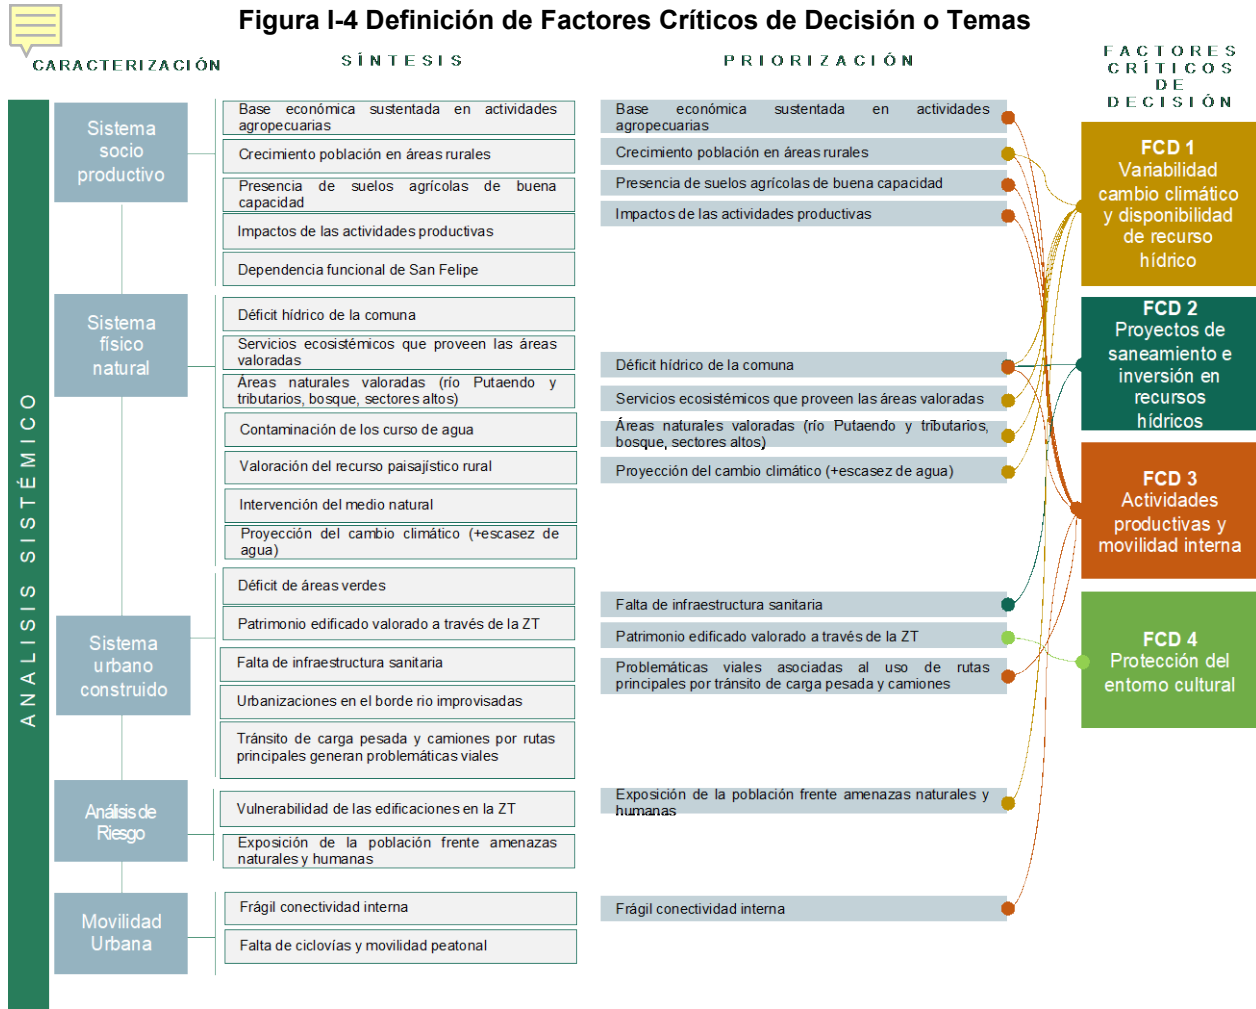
Figura I-4 Definición de Factores Críticos de Decisión o Temas

CARACTERIZACIÓN

SÍNTESIS

PRIORIZACIÓN

FACTORES CRÍTICOS DE DECISIÓN

ANALISIS SISTÉMICO

Sistema socio productivo

Base económica sustentada en actividades agropecuarias

Crecimiento población en áreas rurales

Presencia de suelos agrícolas de buena capacidad

Impactos de las actividades productivas

Dependencia funcional de San Felipe

Sistema físico natural

Déficit hídrico de la comuna

Servicios ecosistémicos que proveen las áreas valoradas

Áreas naturales valoradas (río Putaendo y tributarios, bosque, sectores altos)

Contaminación de los curso de agua

Valoración del recurso paisajístico rural

Intervención del medio natural

Proyección del cambio climático (+escasez de agua)

Sistema urbano construido

Déficit de áreas verdes

Patrimonio edificado valorado a través de la ZT

Falta de infraestructura sanitaria

Urbanizaciones en el borde rio improvisadas

Tránsito de carga pesada y camiones por rutas principales generan problemáticas viales

Análisis de Riesgo

Vulnerabilidad de las edificaciones en la ZT

Exposición de la población frente amenazas naturales y humanas

Movilidad Urbana

Frágil conectividad interna

Falta de ciclovías y movilidad peatonal

Base económica sustentada en actividades agropecuarias

Crecimiento población en áreas rurales

Presencia de suelos agrícolas de buena capacidad

Impactos de las actividades productivas

Déficit hídrico de la comuna

Servicios ecosistémicos que proveen las áreas valoradas

Áreas naturales valoradas (río Putaendo y tributarios, bosque, sectores altos)

Proyección del cambio climático (+escasez de agua)

Falta de infraestructura sanitaria

Patrimonio edificado valorado a través de la ZT

Problemáticas viales asociadas al uso de rutas principales por tránsito de carga pesada y camiones

Exposición de la población frente amenazas naturales y humanas

Frágil conectividad interna

FCD 1 Variabilidad cambio climático y disponibilidad de recurso hídrico

FCD 2 Proyectos de saneamiento e inversión en recursos hídricos

FCD 3 Actividades productivas y movilidad interna

FCD 4 Protección del entorno cultural